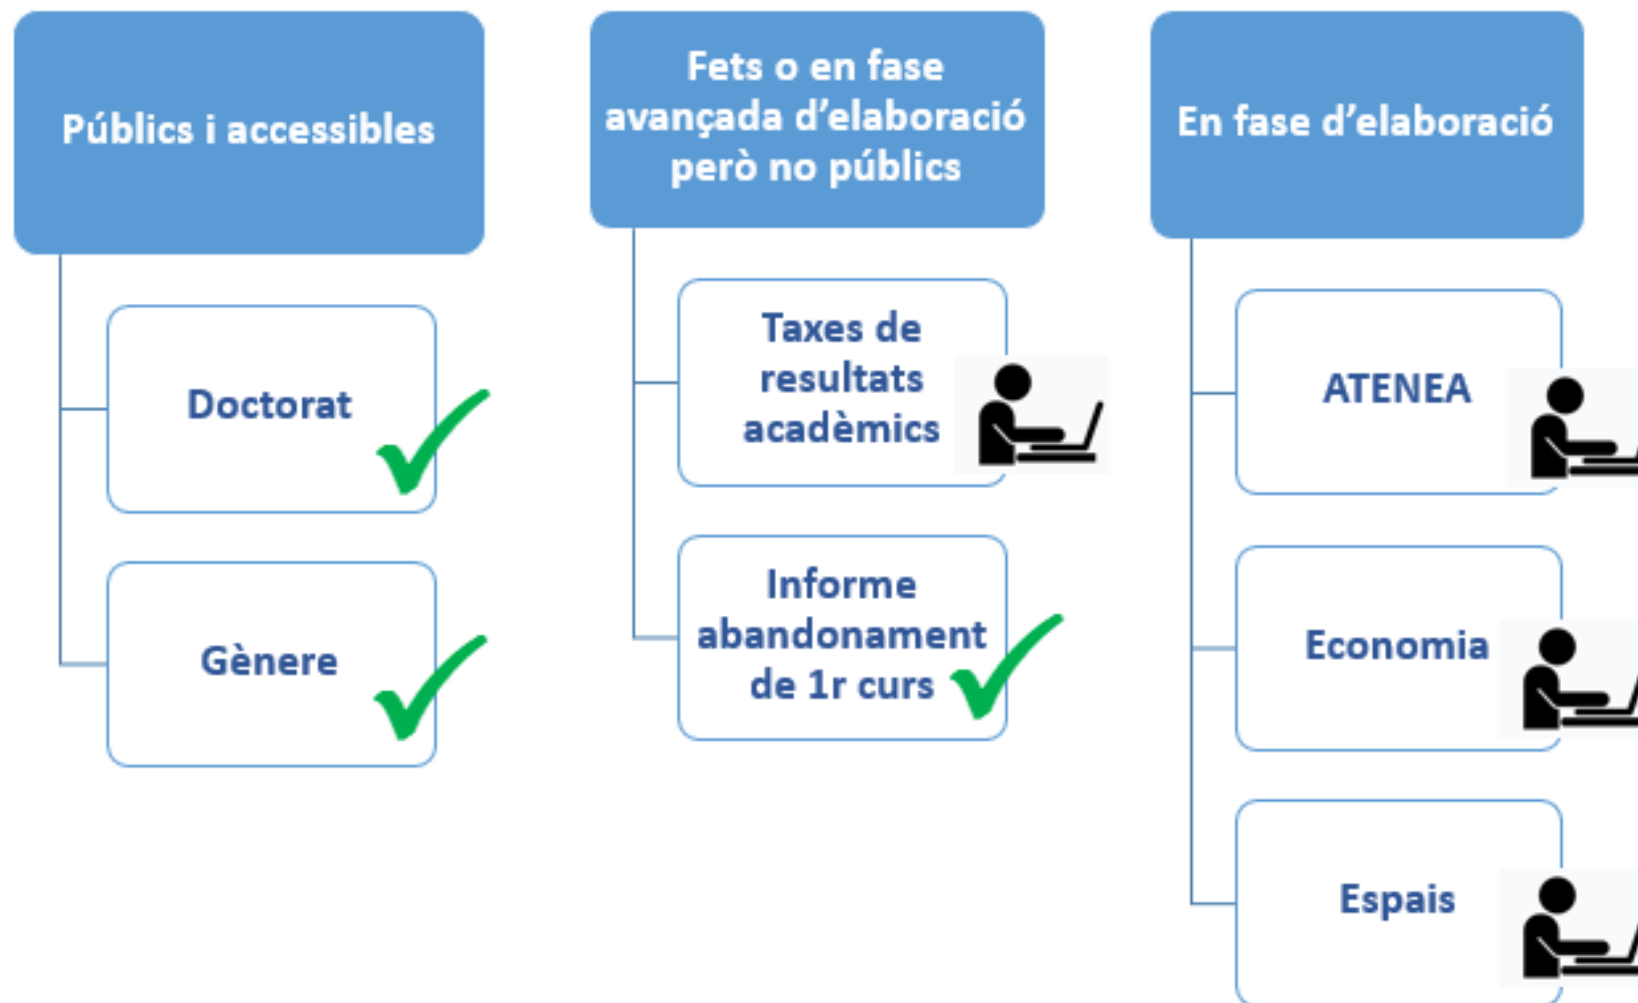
Públics i accessibles

Doctorat

Gènere

Fets o en fase avançada d'elaboració però no públics

Taxes de resultats acadèmics

Informe abandonament de 1r curs

En fase d'elaboració

ATENEA

Economia

Espais